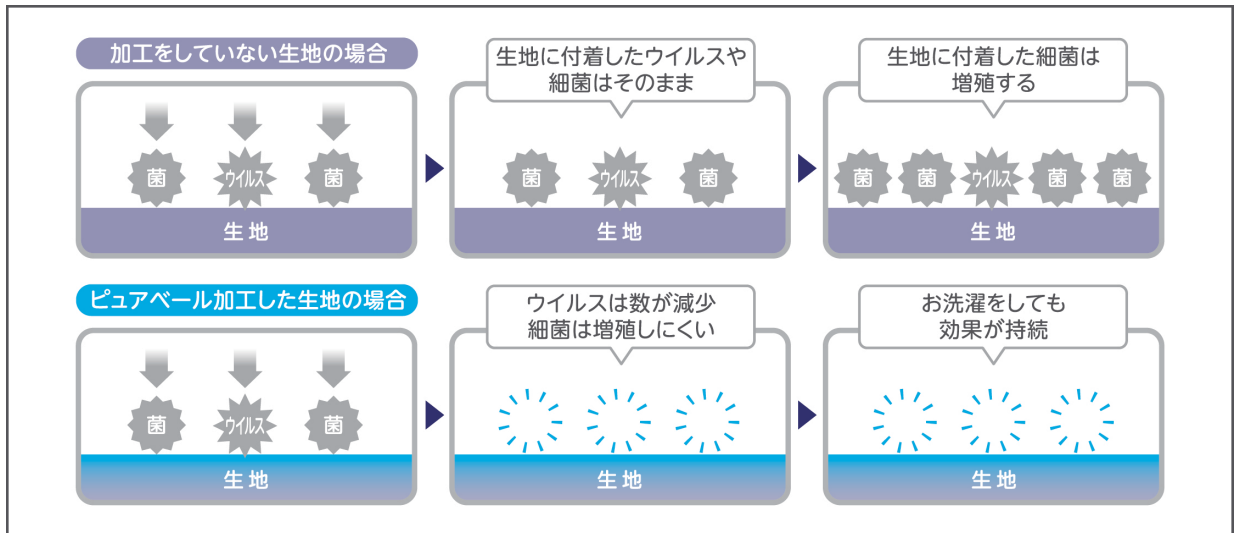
加工をしていない生地の場合

菌 ウイルス 菌

生地

生地に付着したウイルスや細菌はそのまま

菌 ウイルス 菌

生地

生地に付着した細菌は増殖する

菌 菌 ウイルス 菌 菌

生地

ピュアベール加工した生地の場合

菌 ウイルス 菌

生地

ウイルスは数が減少
細菌は増殖しにくい

生地

お洗濯をしても
効果が持続

生地